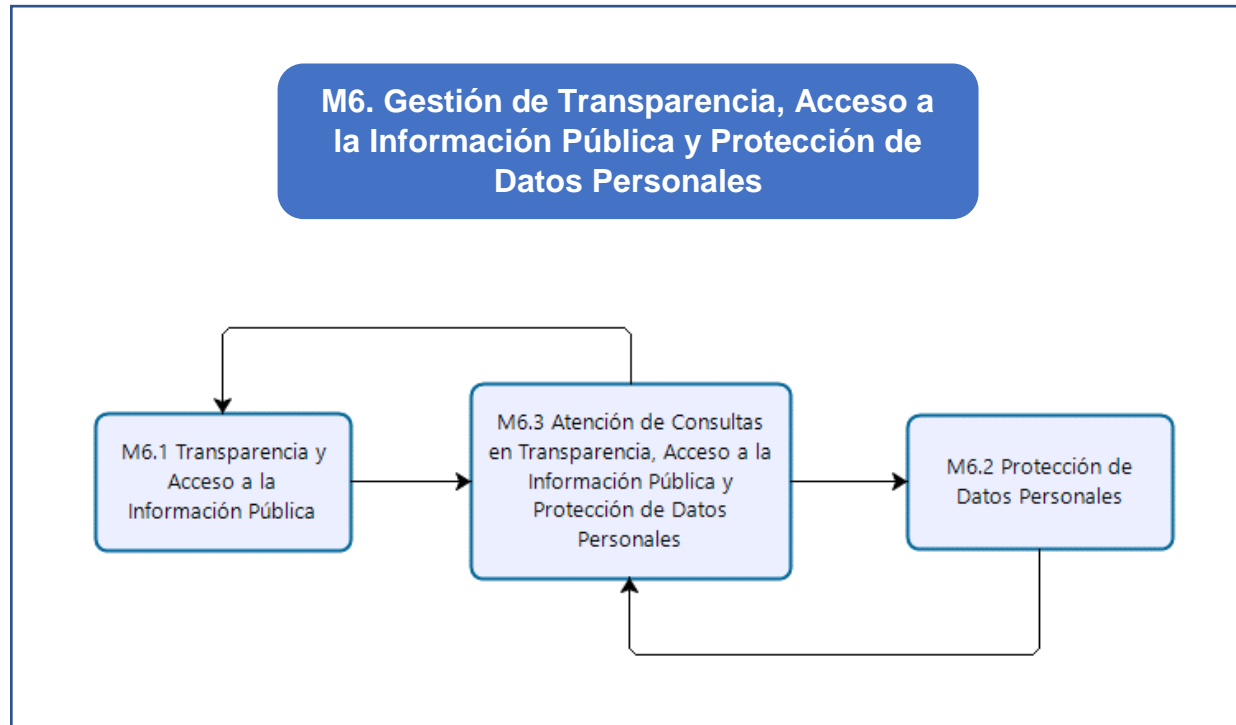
M6. Gestión de Transparencia, Acceso a la Información Pública y Protección de Datos Personales

M6.1 Transparencia y Acceso a la Información Pública

M6.3 Atención de Consultas en Transparencia, Acceso a la Información Pública y Protección de Datos Personales

M6.2 Protección de Datos Personales